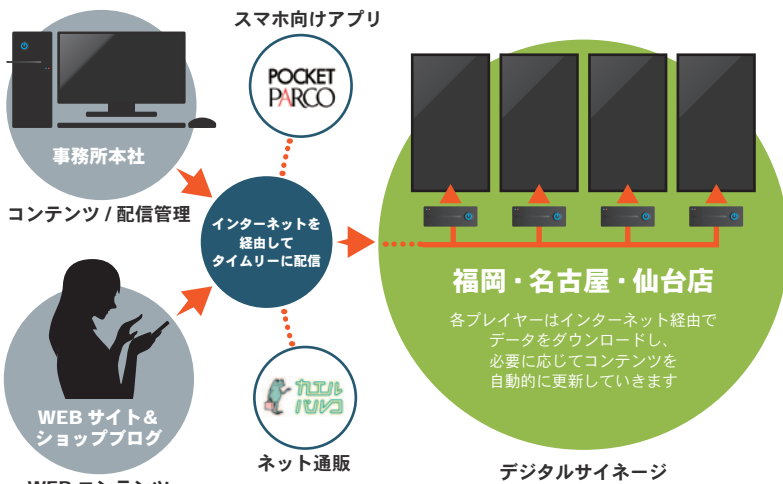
スマホ向けアプリ

POCKET PARCO

事務所本社

コンテンツ / 配信管理

インターネットを経由してタイムリーに配信

WEB サイト&ショッププログ

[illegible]

カエルパルコ

ネット通販

福岡・名古屋・仙台店

各プレイヤーはインターネット経由でデータをダウンロードし、必要に応じてコンテンツを自動的に更新していきます

デジタルサイネージ